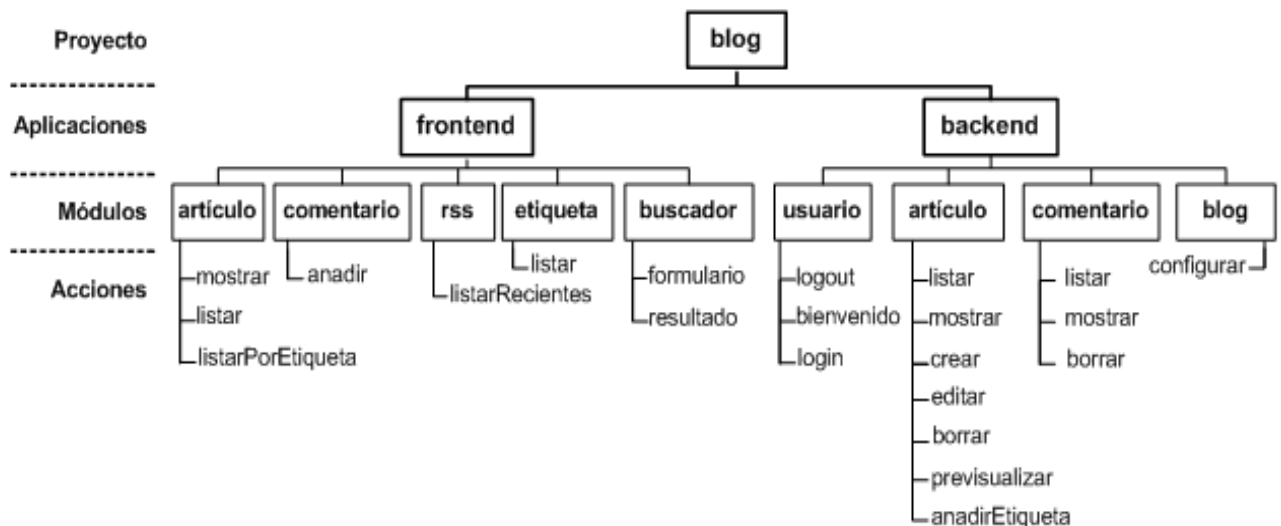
Proyecto

blog

Aplicaciones

frontend

backend

Módulos

artículo

comentario

rss

etiqueta

buscador

usuario

artículo

comentario

blog

Acciones

mostrar
listar
listarPorEtiqueta

anadir

listarRecientes

listar

formulario
resultado

logout
bienvenido
login

listar
mostrar
crear
editar
borrar
previsualizar
anadirEtiqueta

listar
mostrar
borrar

configurar